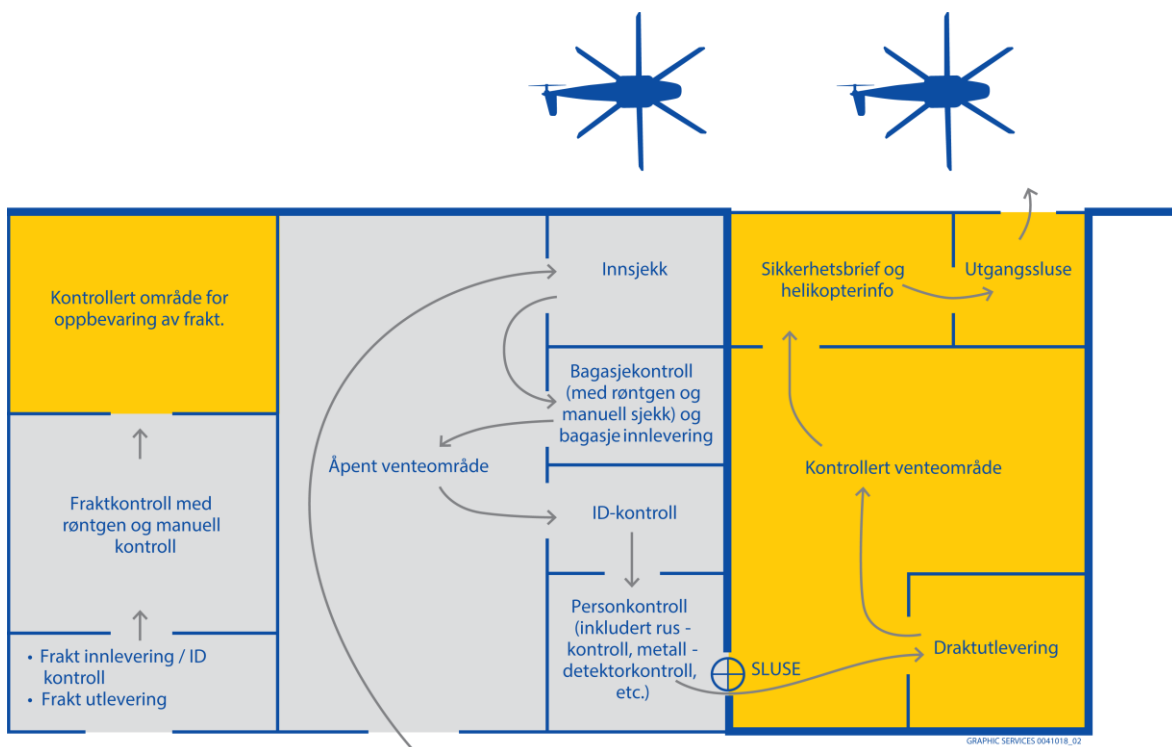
Kontrollert område for oppbevaring av frakt.

Fraktkontroll med røntgen og manuell kontroll

• Frakt innlevering / ID kontroll
• Frakt utlevering

Innsjekk

Bagasjekontroll (med røntgen og manuell sjekk) og bagasje innlevering

Åpent venteområde

ID-kontroll

Personkontroll (inkludert rus - kontroll, metall - detektorkontroll, etc.)

SLUSE

Sikkerhetsbrief og helikopterinfo

Utgangssluse

Kontrollert venteområde

Draktutlevering

GRAPHIC SERVICES 0041018_02